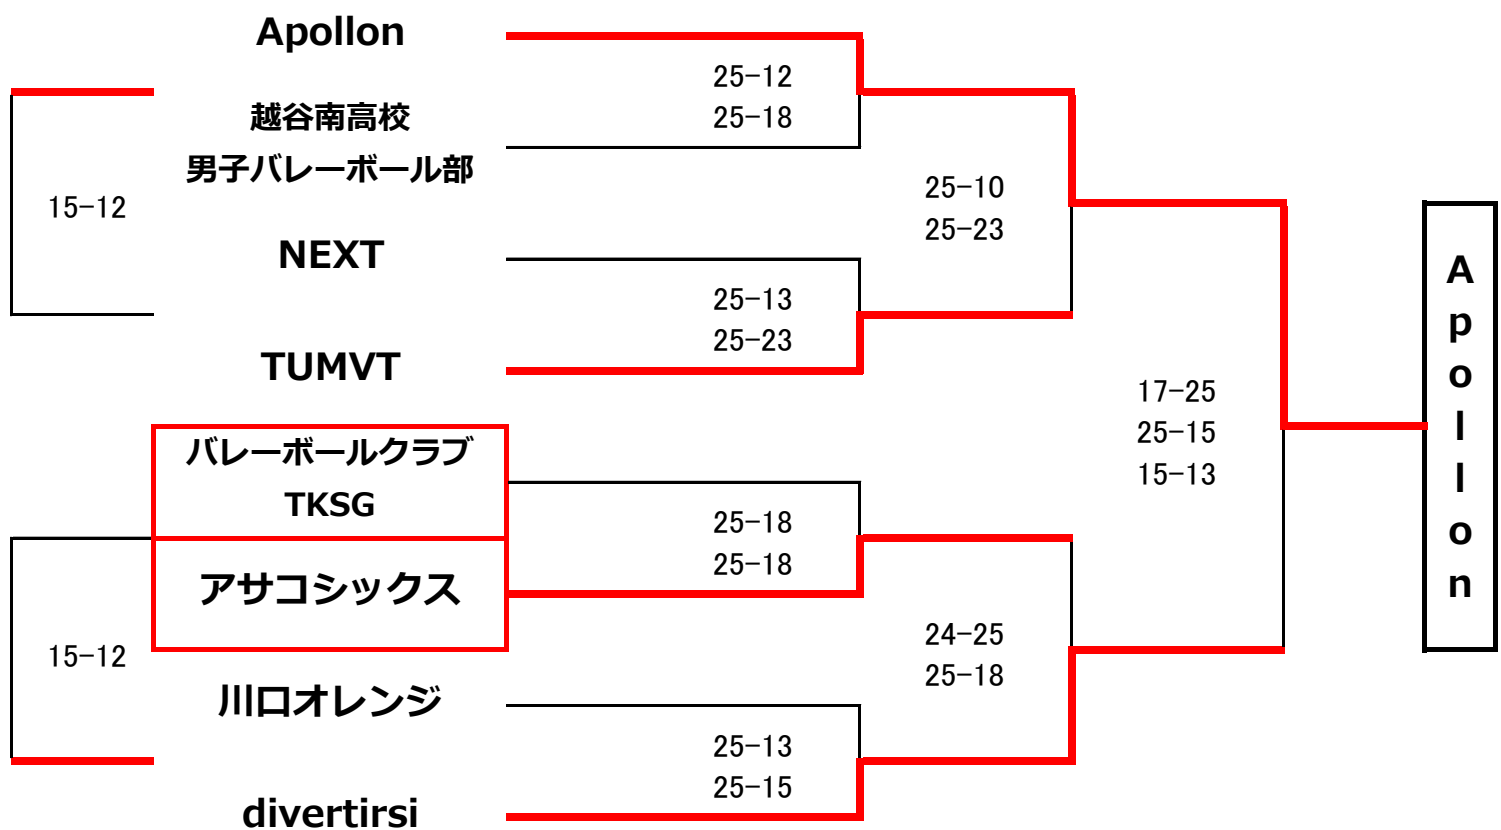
Apollon

越谷南高校
男子バレーボール部

NEXT

TUMVT

バレーボールクラブ
TKSG

アサコシックス

川口オレンジ

divertirsi

15−12

15−12

25−12
25−18

25−13
25−23

25−18
25−18

25−13
25−15

25−10
25−23

24−25
25−18

17−25
25−15
15−13

Apollon